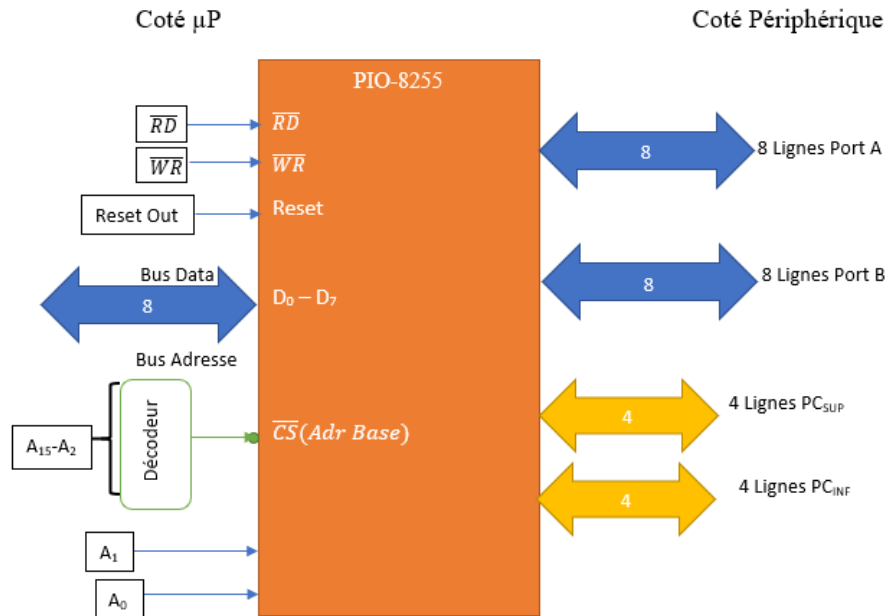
Coté µP

Coté Périphérique

PIO-8255

$\overline{RD}$

$\overline{RD}$

$\overline{WR}$

$\overline{WR}$

Reset Out

Reset

Bus Data

8

$D_0 - D_7$

Bus Adresse

$A_{15}$-$A_2$

Décodeur

$\overline{CS}(Adr\ Base)$

$A_1$

$A_0$

8

8 Lignes Port A

8

8 Lignes Port B

4

4 Lignes $PC_{SUP}$

4

4 Lignes $PC_{INF}$